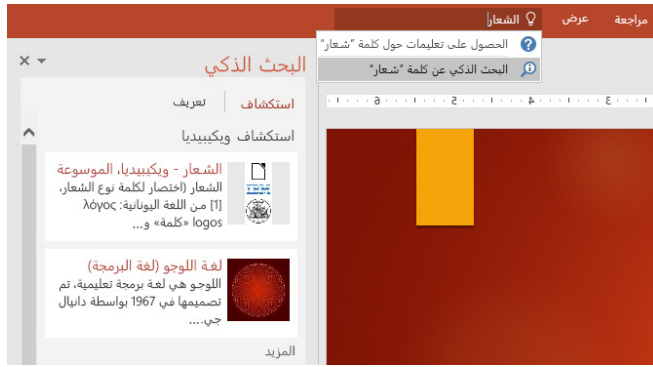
مراجعة
عرض
الشعار|
الحصول على تعليمات حول كلمة "شعار"
البحث الذكي عن كلمة "شعار"
البحث الذكي
استكشاف
تعريف
استكشاف ويكيبيديا
الشعار - ويكيبيديا، الموسوعة
الشعار (اختصار لكلمة نوع الشعار، [1] من اللغة اليونانية: λόγος logos «كلمة» و...
لغة اللوجو (لغة البرمجة)
اللوجو هي لغة برمجة تعليمية، تم تصميمها في 1967 بواسطة دانيال جي...
المزيد